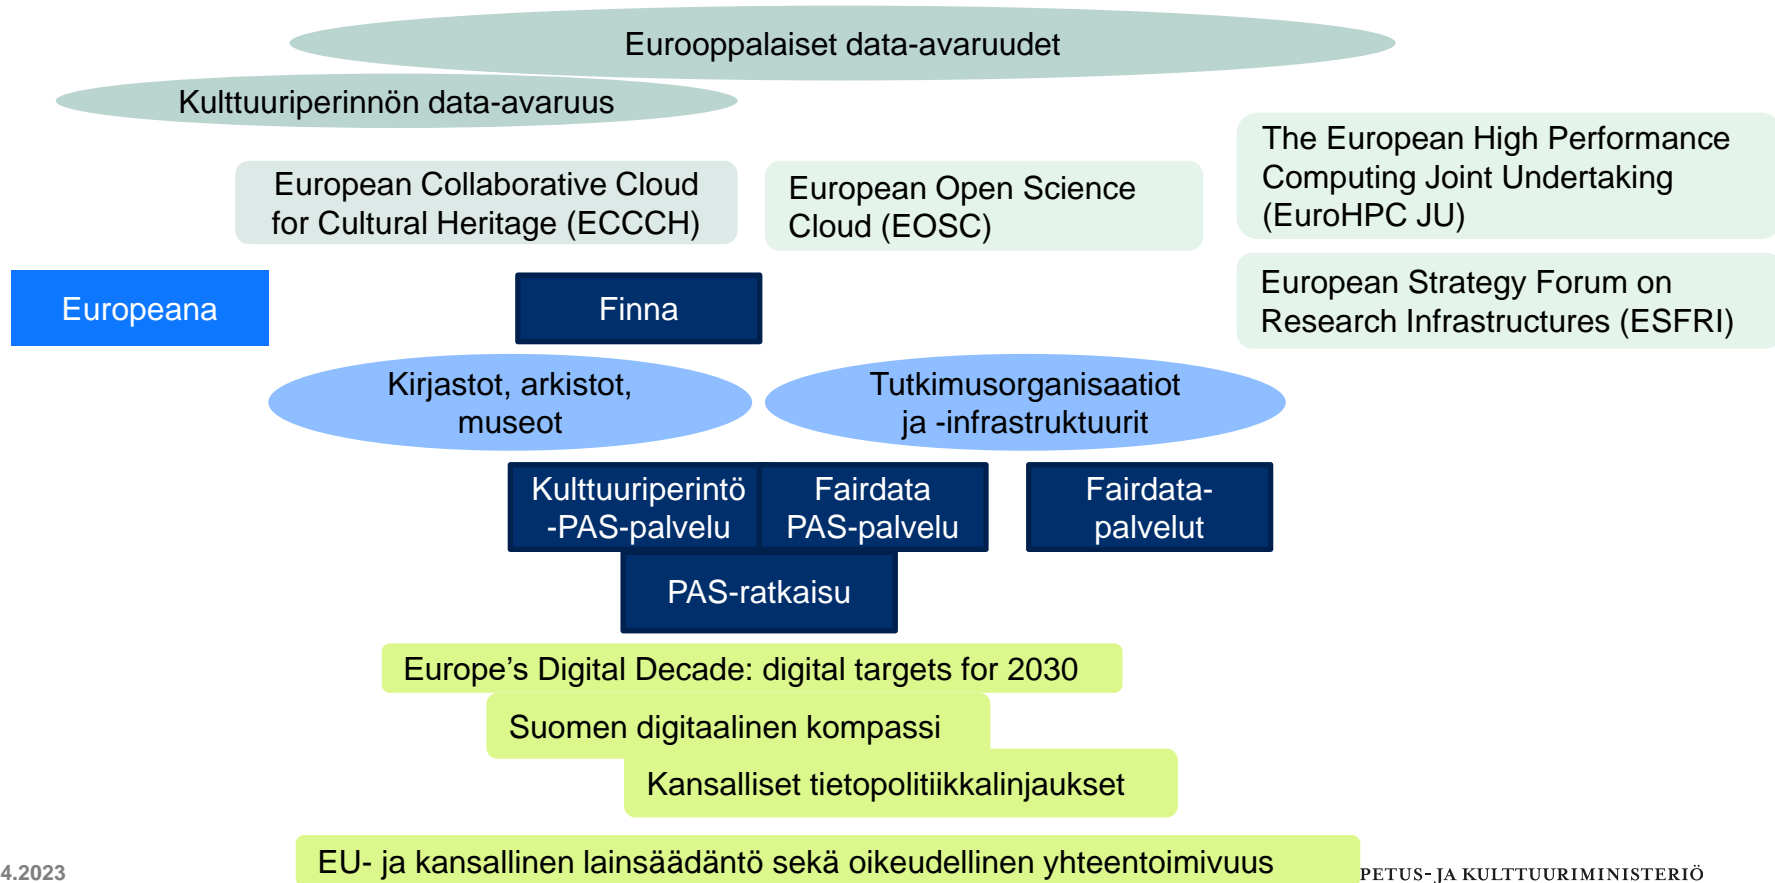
Eurooppalaiset data-avaruudet

Kulttuuriperinnön data-avaruus

European Collaborative Cloud for Cultural Heritage (ECCCH)

European Open Science Cloud (EOSC)

The European High Performance Computing Joint Undertaking (EuroHPC JU)

Europeana

Finna

European Strategy Forum on Research Infrastructures (ESFRI)

Kirjastot, arkistot, museot

Tutkimusorganisaatiot ja -infrastruktuurit

Kulttuuriperintö -PAS-palvelu

Fairdata PAS-palvelu

Fairdata-palvelut

PAS-ratkaisu

Europe's Digital Decade: digital targets for 2030

Suomen digitaalinen kompassi

Kansalliset tietopolitiikkalinjaukset

4.2023

EU- ja kansallinen lainsäädäntö sekä oikeudellinen yhteentoimivuus

PETUS- JA KULTTUURIMINISTERIÖ